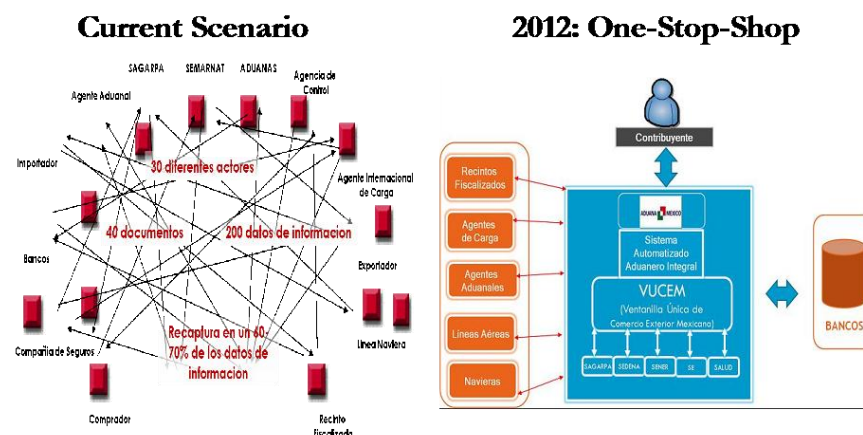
Current Scenario

SAGARPA SEMARNAT ADUANAS Agencia de Control

Agente Aduanal

Importador

30 diferentes actores

Agente Internacional de Carga

40 documentos

200 datos de informacion

Bancos

Exportador

Recaptura en un 60-70% de los datos de informacion

Compañía de Seguros

Linea Naviera

Comprador

Recinto Fiscalizado

2012: One-Stop-Shop

Contribuyente

Recintos Fiscalizados

Agentes de Carga

Agentes Aduanales

Líneas Aéreas

Navieras

ADUANA MÉXICO

Sistema Automatizado Aduanero Integral

VUCEM

(Ventanilla Única de Comercio Exterior Mexicana)

SAGARPA SEDENA SENER SE SALUD

BANCOS